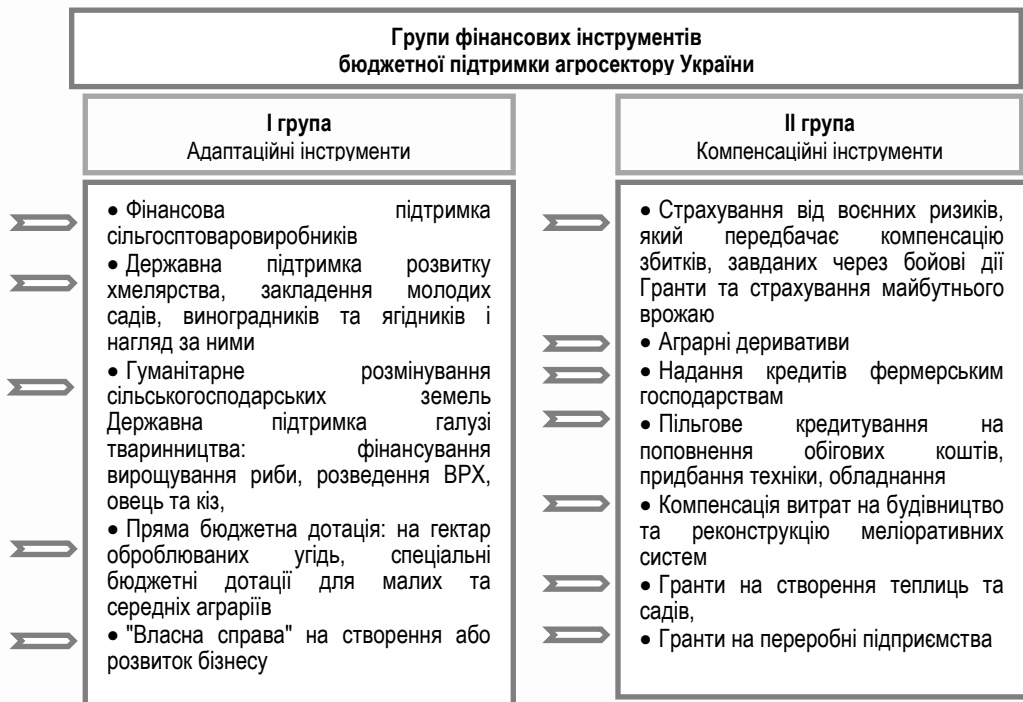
Групи фінансових інструментів
бюджетної підтримки агросектору України

І група
Адаптаційні інструменти

• Фінансова підтримка сільгосптоваровиробників
• Державна підтримка розвитку хмелярства, закладення молодих садів, виноградників та ягідників і нагляд за ними
• Гуманітарне розмінування сільськогосподарських земель Державна підтримка галузі тваринництва: фінансування вирощування риби, розведення ВРХ, овець та кіз,
• Пряма бюджетна дотація: на гектар оброблюваних угідь, спеціальні бюджетні дотації для малих та середніх аграріїв
• "Власна справа" на створення або розвиток бізнесу

ІІ група
Компенсаційні інструменти

• Страхування від воєнних ризиків, який передбачає компенсацію збитків, завданих через бойові дії Гранти та страхування майбутнього врожаю
• Аграрні деривативи
• Надання кредитів фермерським господарствам
• Пільгове кредитування на поповнення обігових коштів, придбання техніки, обладнання
• Компенсація витрат на будівництво та реконструкцію меліоративних систем
• Гранти на створення теплиць та садів,
• Гранти на переробні підприємства